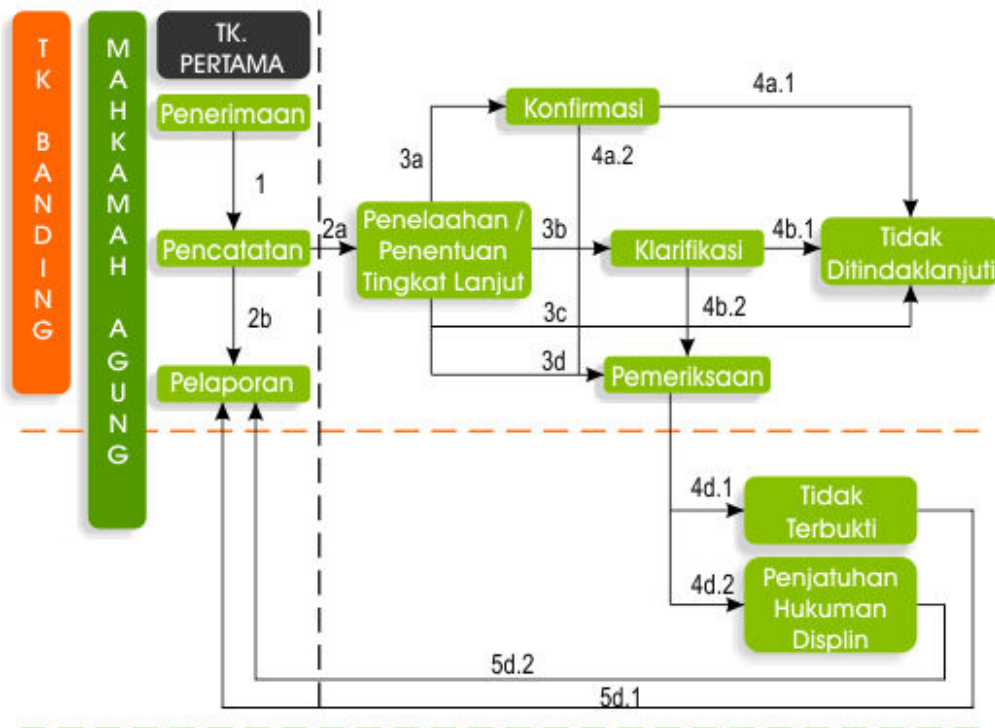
TK BANDING

MAHKAMAH AGUNG

TK. PERTAMA

Penerimaan

1

Pencatatan

2b

Pelaporan

2a

Penelaahan / Penentuan Tingkat Lanjut

3a

Konfirmasi

4a.1

4a.2

3b

Klarifikasi

4b.1

Tidak Ditindaklanjuti

3c

4b.2

3d

Pemeriksaan

4d.1

Tidak Terbukti

4d.2

Penjatuhan Hukuman Displin

5d.2

5d.1